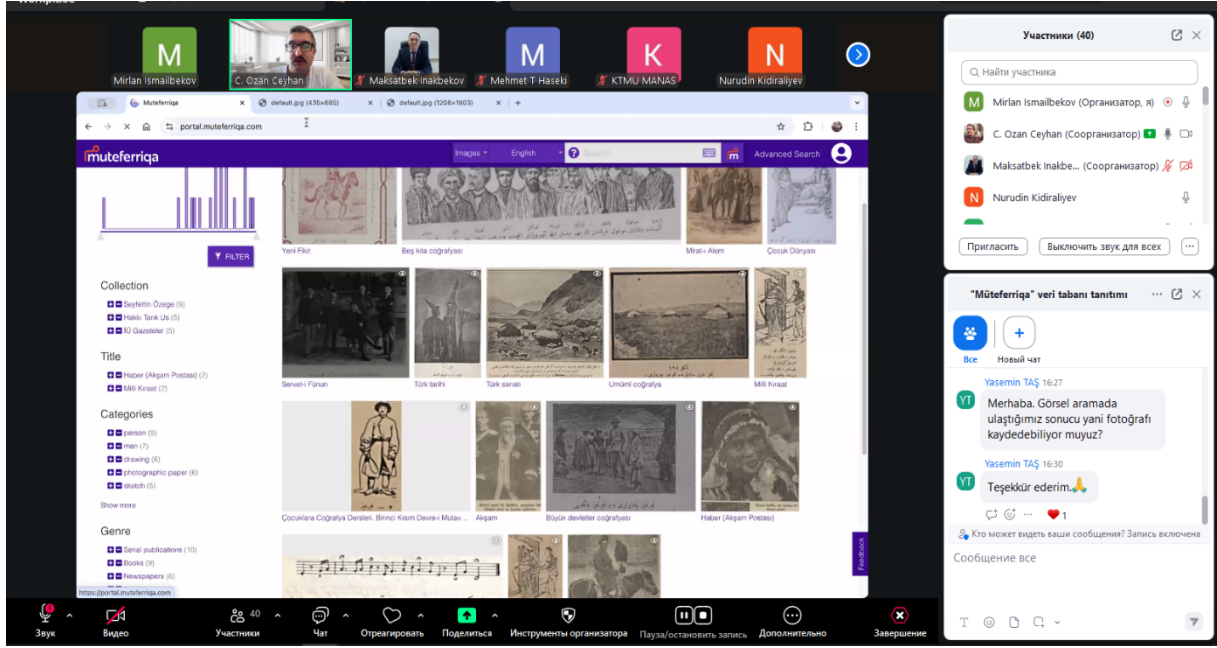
M
Mirlan Ismailbekov
C. Ozan Ceyhan
Maksatbek Inakbekov
M
Mehmet T Haseki
K
KTMU MANAS
N
Nurudin Kidiraliyev

Muteferriqa
default.jpg (435×685)
default.jpg (1208×1603)
portal.muteferriqa.com

muteferriqa
Images
English
Search
Advanced Search

FILTER

Collection
Seyfettin Özege (9)
Hakkı Tarık Us (5)
İÜ Gazeteler (5)

Title
Haber (Akşam Postası) (2)
Millî Kıraat (2)

Categories
person (9)
man (7)
drawing (6)
photographic paper (6)
sketch (5)
Show more

Genre
Serial publications (10)
Books (9)
Newspapers (6)

Yeni Fikir
Beş kıta coğrafyası
Mirat-ı Alem
Çocuk Dünyası
Servet-i Fünun
Türk tarihi
Türk sanatı
Umûmî coğrafya
Millî Kıraat
Çocuklara Coğrafya Dersleri. Birinci Kısım Devre-i Mutav...
Akşam
Büyük devletler coğrafyası
Haber (Akşam Postası)
Feedback
https://portal.muteferriqa.com

Участники (40)
Найти участника
Mirlan Ismailbekov (Организатор, я)
C. Ozan Ceyhan (Соорганизатор)
Maksatbek Inakbe... (Соорганизатор)
Nurudin Kidiraliyev
Пригласить
Выключить звук для всех

"Müteferriqa" veri tabanı tanıtımı
Все
Новый чат
Yasemin TAŞ 16:27
Merhaba. Görsel aramada ulaştığımız sonucu yani fotoğrafı kaydedebiliyor muyuz?
Yasemin TAŞ 16:30
Teşekkür ederim.🙏
1
Кто может видеть ваши сообщения? Запись включена
Сообщение все

Звук
Видео
40
Участники
Чат
Отреагировать
Поделиться
Инструменты организатора
Пауза/остановить запись
Дополнительно
Завершение